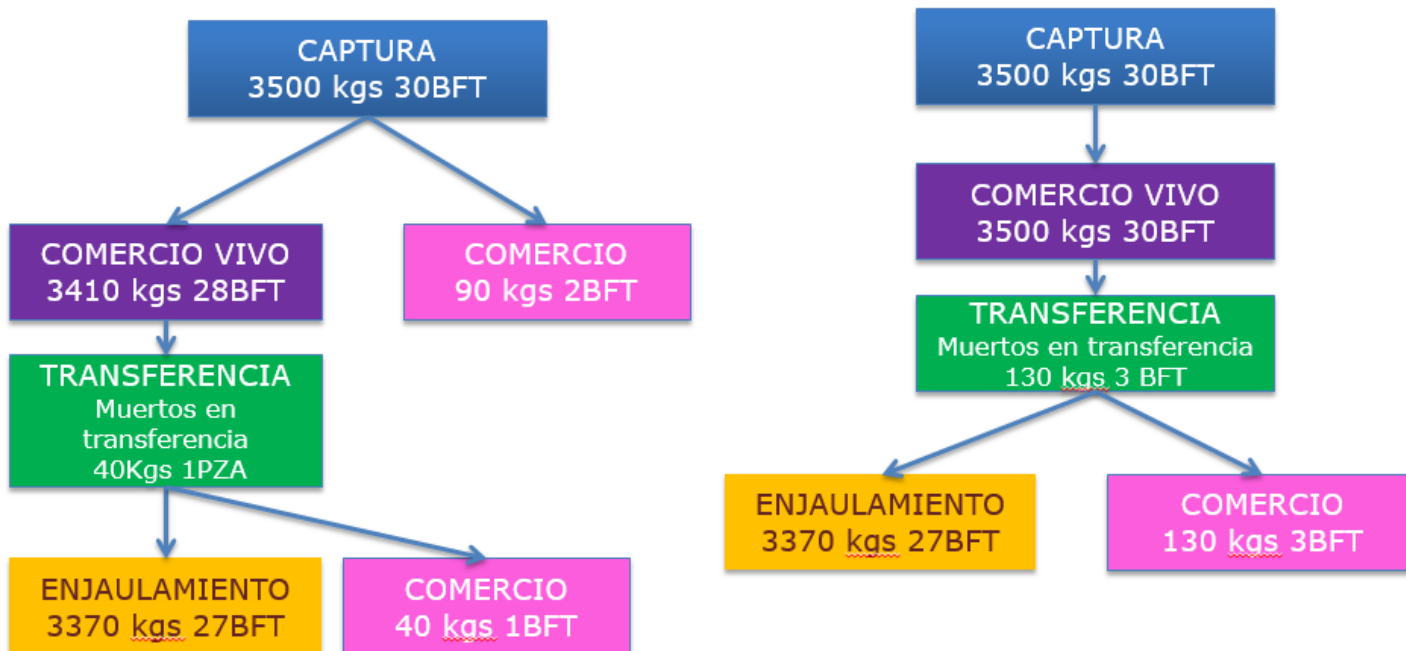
CAPTURA
3500 kgs 30BFT

COMERCIO VIVO
3410 kgs 28BFT

COMERCIO
90 kgs 2BFT

TRANSFERENCIA
Muertos en transferencia
40Kgs 1PZA

ENJAULAMIENTO
3370 kgs 27BFT

COMERCIO
40 kgs 1BFT

CAPTURA
3500 kgs 30BFT

COMERCIO VIVO
3500 kgs 30BFT

TRANSFERENCIA
Muertos en transferencia
130 kgs 3 BFT

ENJAULAMIENTO
3370 kgs 27BFT

COMERCIO
130 kgs 3BFT